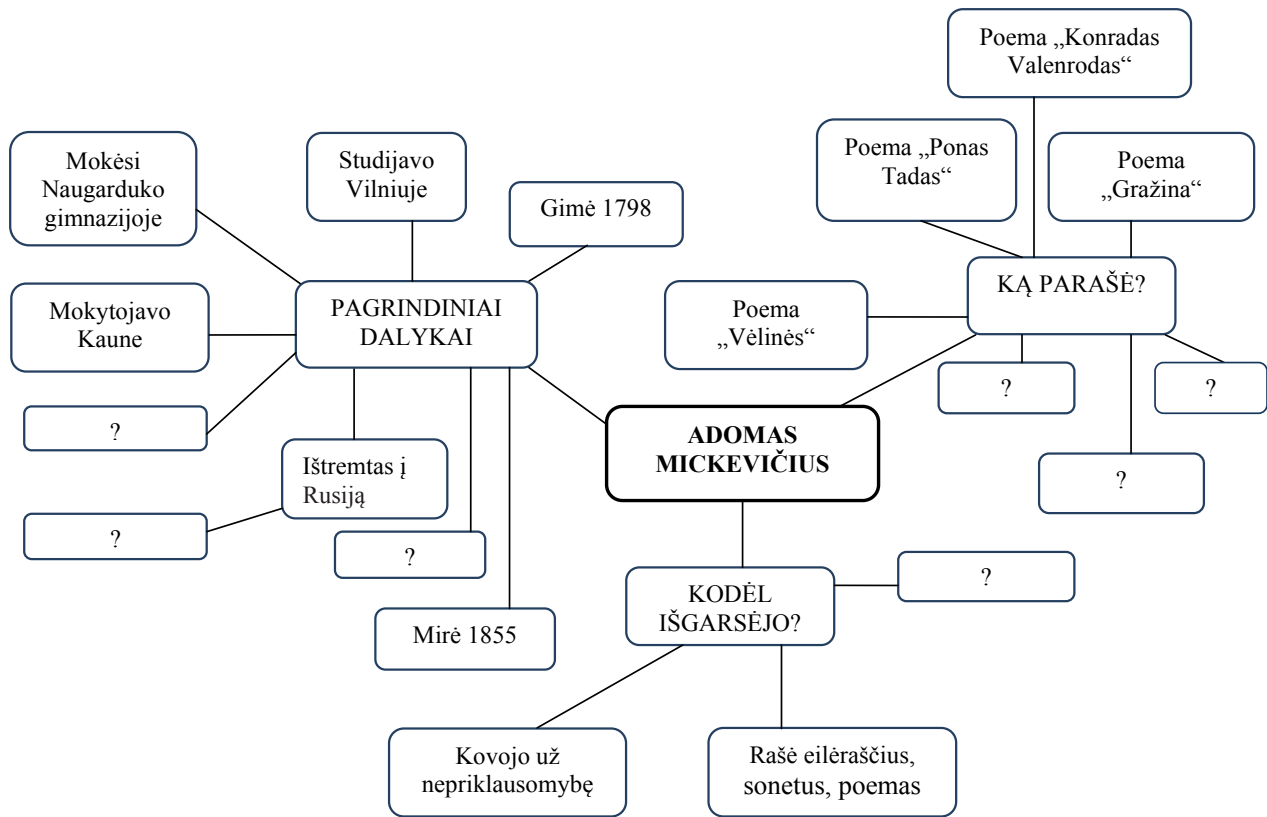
Poema „Konradas Valenrodas“

Mokėsi Naugarduko gimnazijoje

Studijavo Vilniuje

Gimė 1798

Poema „Ponas Tadas“

Poema „Gražina“

KĄ PARAŠĖ?

Mokytojavo Kaune

PAGRINDINIAI DALYKAI

Poema „Vėlinės“

?

?

?

ADOMAS MICKEVIČIUS

Ištremtas į Rusiją

?

?

?

?

KODĖL IŠGARSĖJO?

Mirė 1855

Kovojo už nepriklausomybę

Rašė eilėraščius, sonetus, poemas